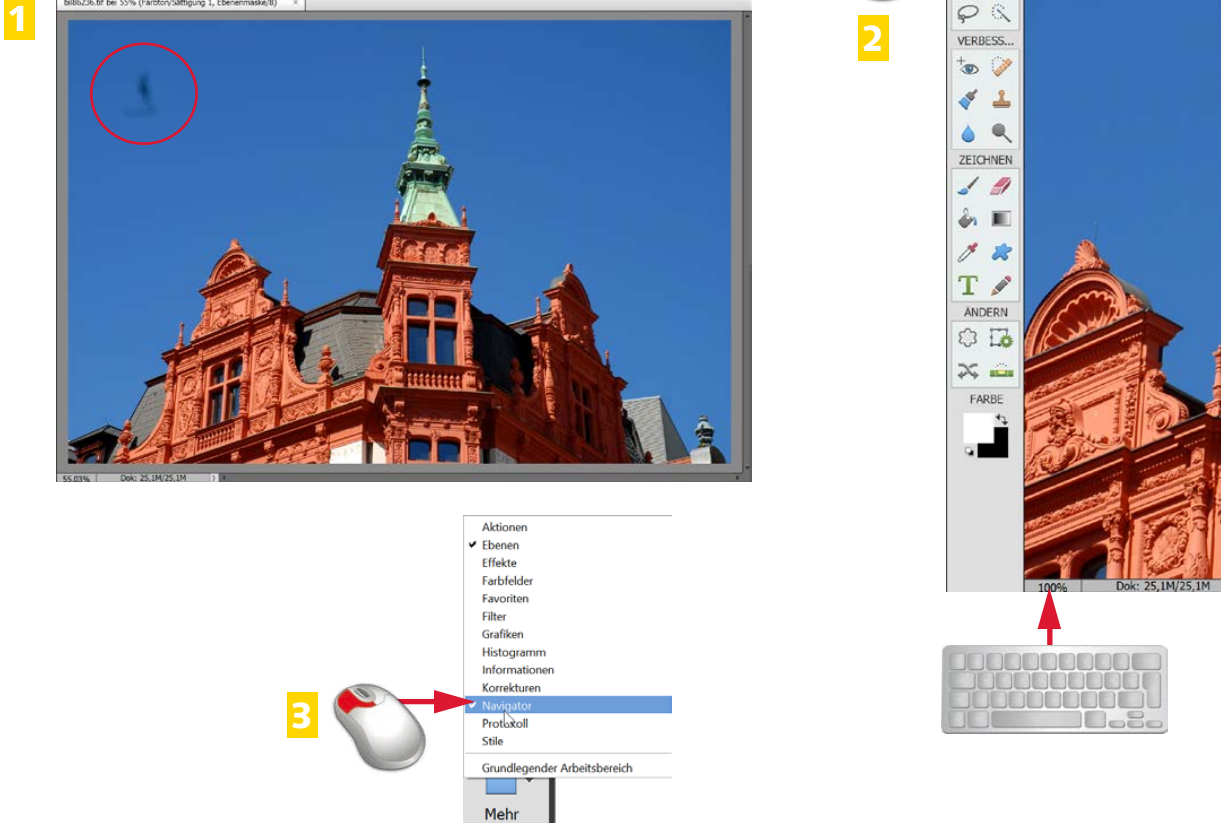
1

Bild6236.tif bei 55% (Farbton/Sättigung 1, Ebenenmaske/8)

55,03%

Dok: 25,1M/25,1M

2

VERBESS...

ZEICHNEN

ÄNDERN

FARBE

100%

Dok: 25,1M/25,1M

3

Aktionen
✔ Ebenen
Effekte
Farbfelder
Favoriten
Filter
Grafiken
Histogramm
Informationen
Korrekturen
✔ Navigator
Protokoll
Stile

Grundlegender Arbeitsbereich

Mehr